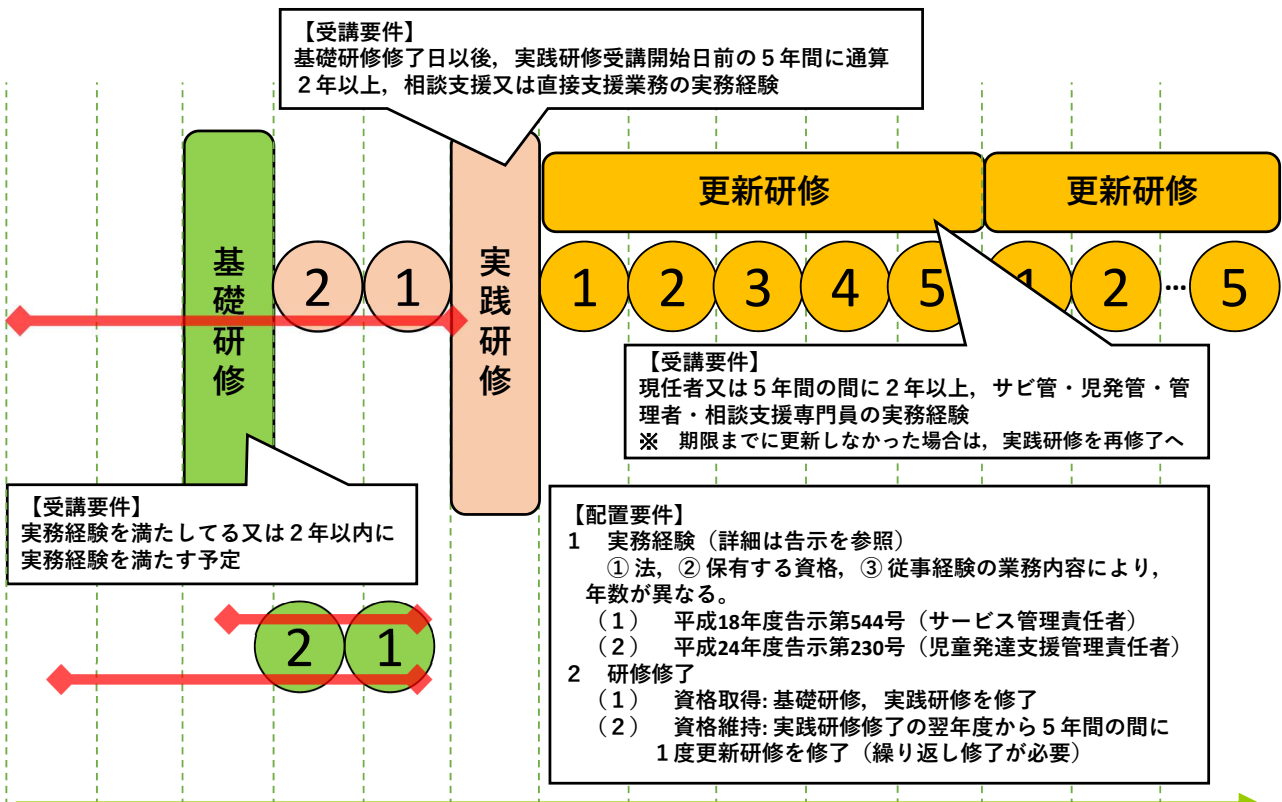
【受講要件】
基礎研修修了日以後，実践研修受講開始日前の５年間に通算２年以上，相談支援又は直接支援業務の実務経験

基礎研修

2 1

実践研修

更新研修

1 2 3 4 5

更新研修

1 2 … 5

【受講要件】
現任者又は５年間の間に２年以上，サビ管・児発管・管理者・相談支援専門員の実務経験
※　期限までに更新しなかった場合は，実践研修を再修了へ

【受講要件】
実務経験を満たしてる又は２年以内に実務経験を満たす予定

2 1

【配置要件】
1　実務経験（詳細は告示を参照）
①法，②保有する資格，③従事経験の業務内容により，年数が異なる。
（１）　平成18年度告示第544号（サービス管理責任者）
（２）　平成24年度告示第230号（児童発達支援管理責任者）
2　研修修了
（１）　資格取得: 基礎研修，実践研修を修了
（２）　資格維持: 実践研修修了の翌年度から５年間の間に１度更新研修を修了（繰り返し修了が必要）